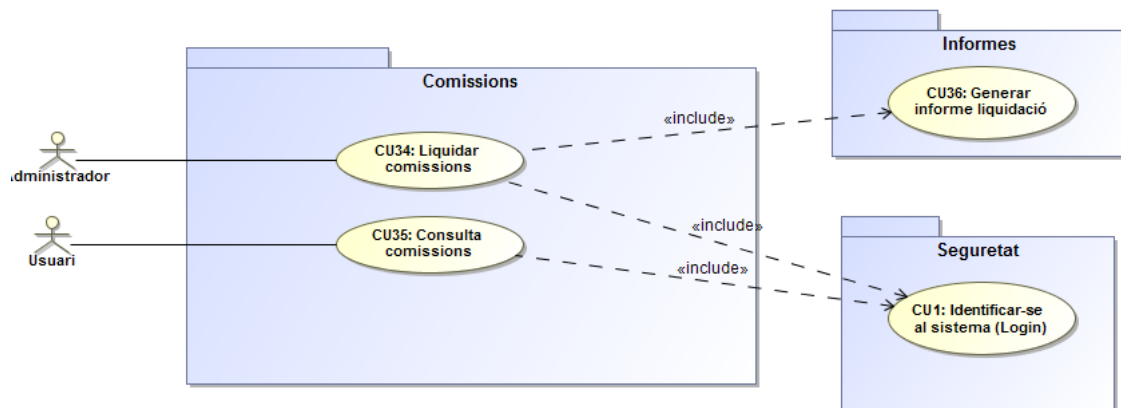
Informes

CU36: Generar informe liquidació

Comissions

«include»

dministrador

CU34: Liquidar comissions

«include»

Usuari

CU35: Consulta comissions

«include»

Seguretat

CU1: Identificar-se al sistema (Login)